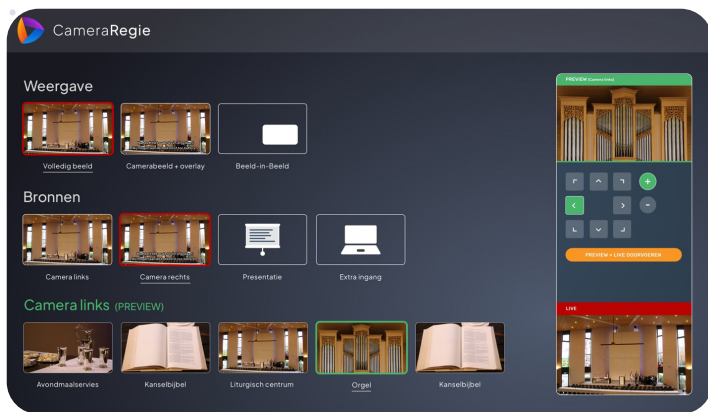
CameraRegie

Weergave

Volledig beeld

Camerabeeld + overlay

Beeld-in-Beeld

Bronnen

Camera links

Camera rechts

Presentatie

Extra ingang

Camera links (PREVIEW)

Avondmaalservies

Kanselbijbel

Liturgisch centrum

Orgel

Kanselbijbel

PREVIEW (Camera links)

+

−

PREVIEW > LIVE DOORVOEREN

LIVE